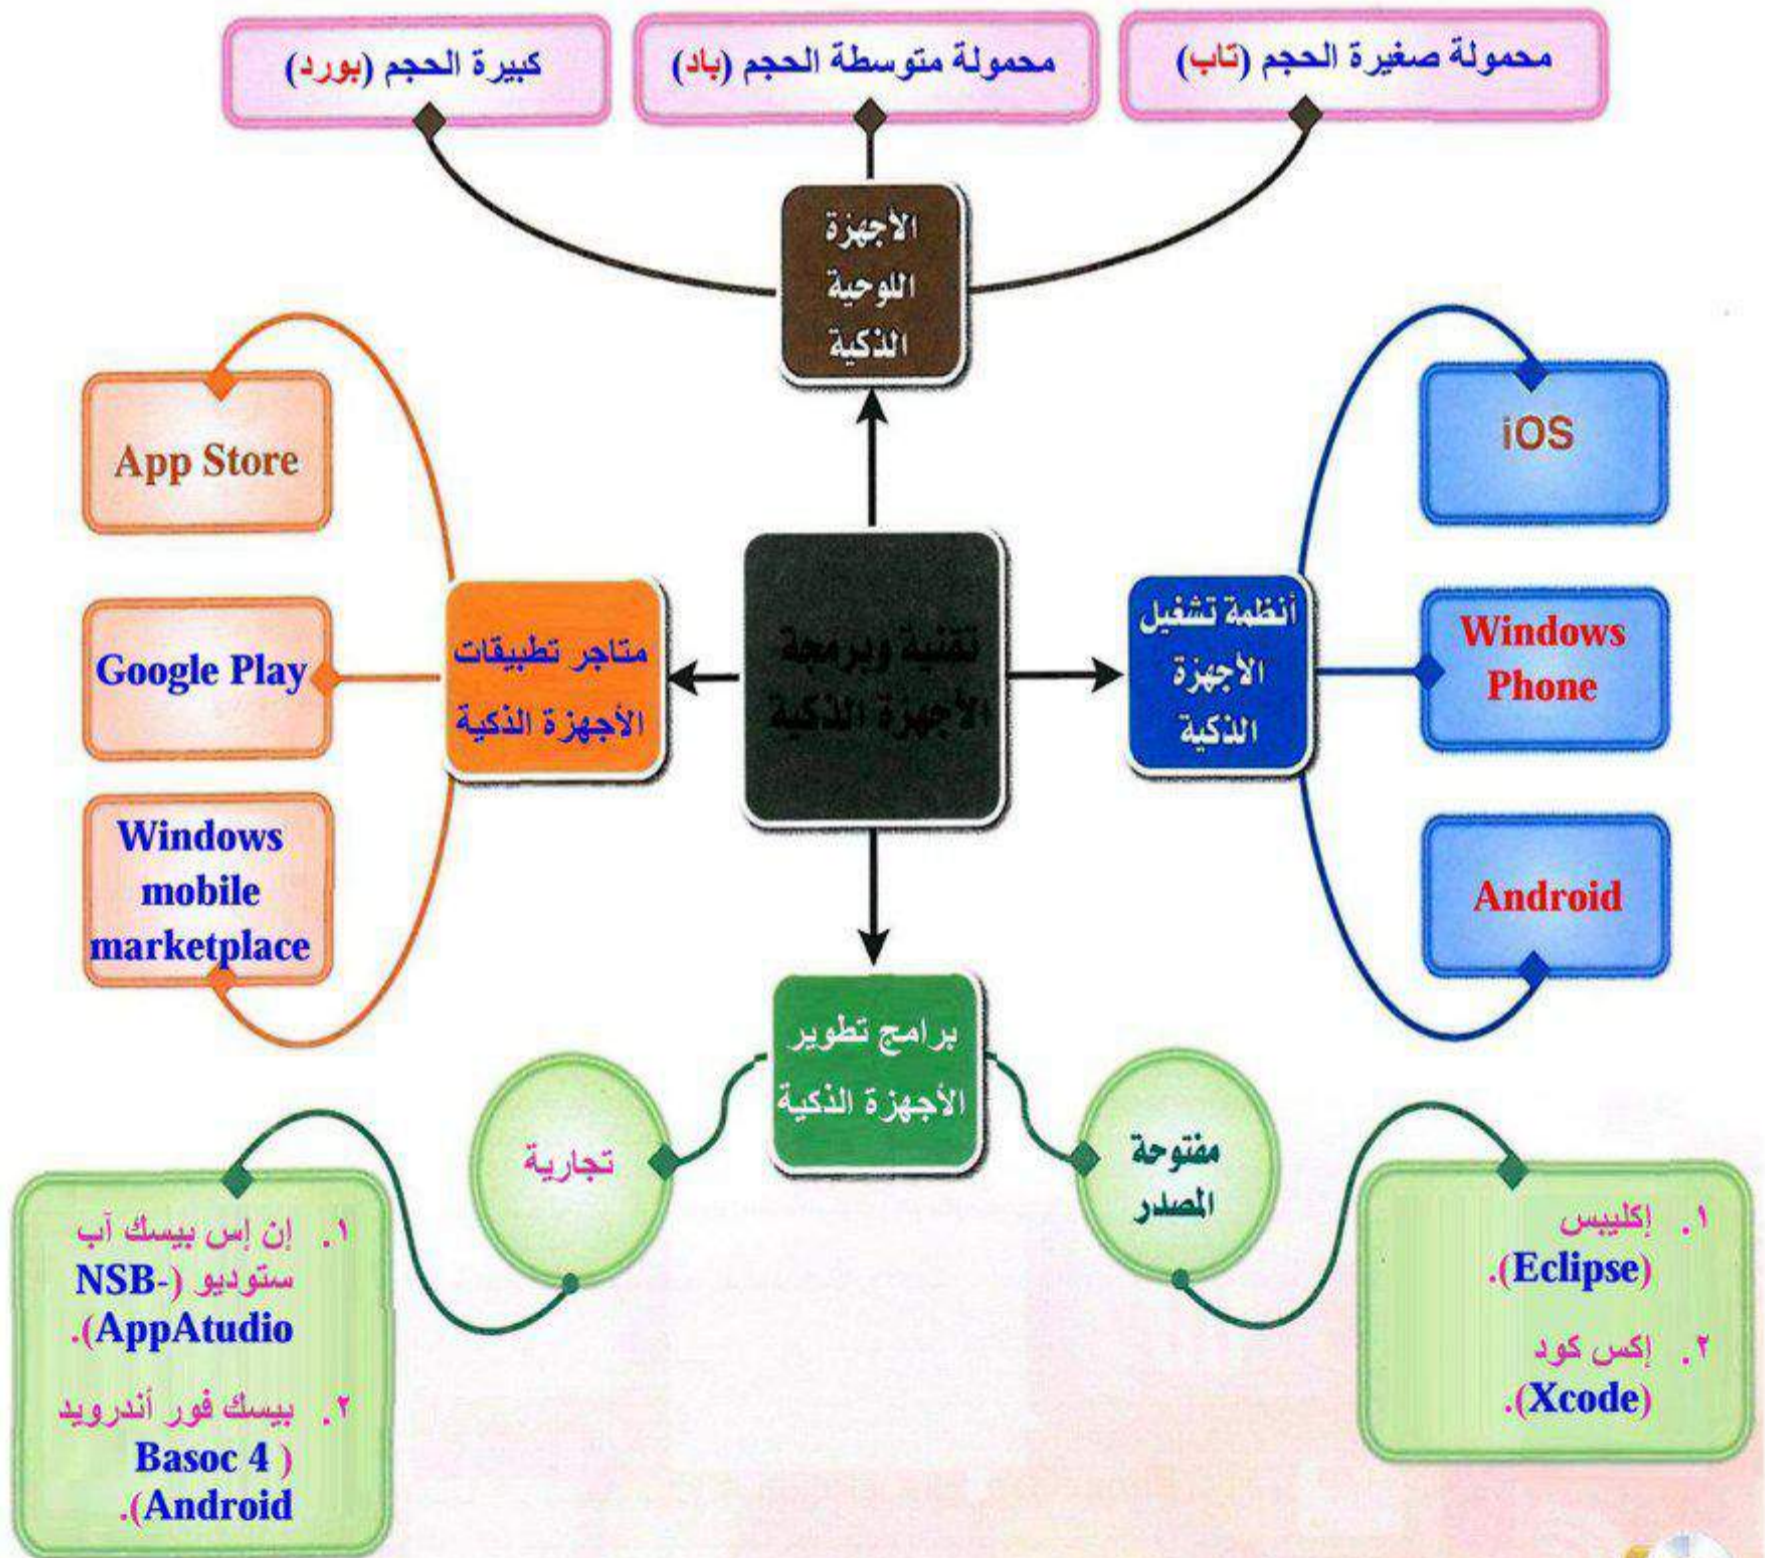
محمولة صغيرة الحجم (تاب)

محمولة متوسطة الحجم (باد)

كبيرة الحجم (بورد)

الأجهزة اللوحية الذكية

App Store

Google Play

Windows mobile marketplace

متاجر تطبيقات الأجهزة الذكية

تقنية وبرمجة الأجهزة الذكية

أنظمة تشغيل الأجهزة الذكية

iOS

Windows Phone

Android

برامج تطوير الأجهزة الذكية

تجارية

مفتوحة المصدر

١. إن إس بيسك آب ستوديو (NSB-AppAtudio).

٢. بيسك فور أندرويد (Basoc 4 Android).

١. إكليبس (Eclipse).

٢. إكس كود (Xcode).